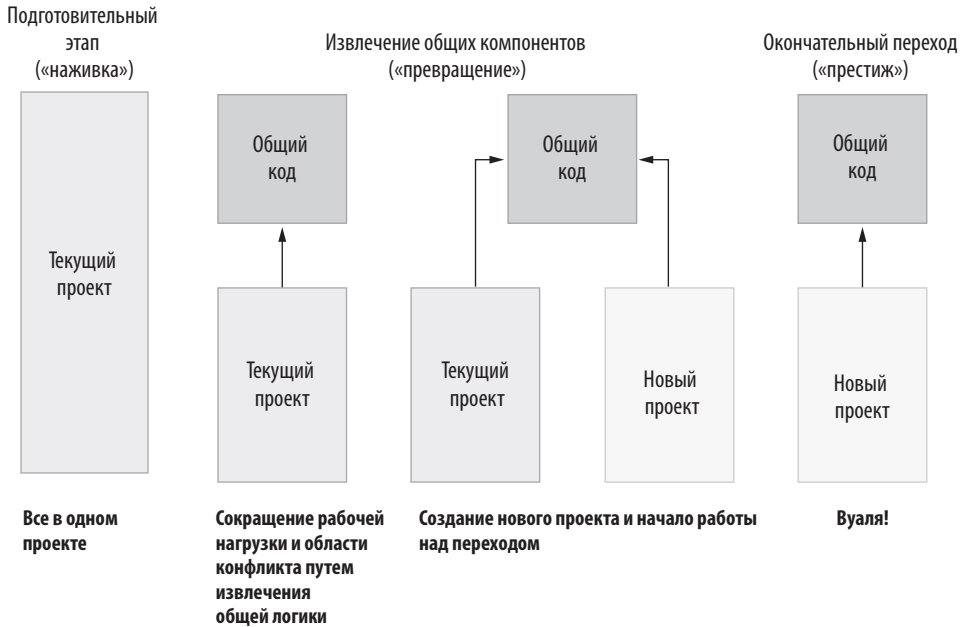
Подготовительный этап («наживка»)

Извлечение общих компонентов («превращение»)

Окончательный переход («престиж»)

Текущий проект

Общий код

Текущий проект

Общий код

Текущий проект

Новый проект

Общий код

Новый проект

Все в одном проекте

Сокращение рабочей нагрузки и области конфликта путем извлечения общей логики

Создание нового проекта и начало работы над переходом

Вуаля!